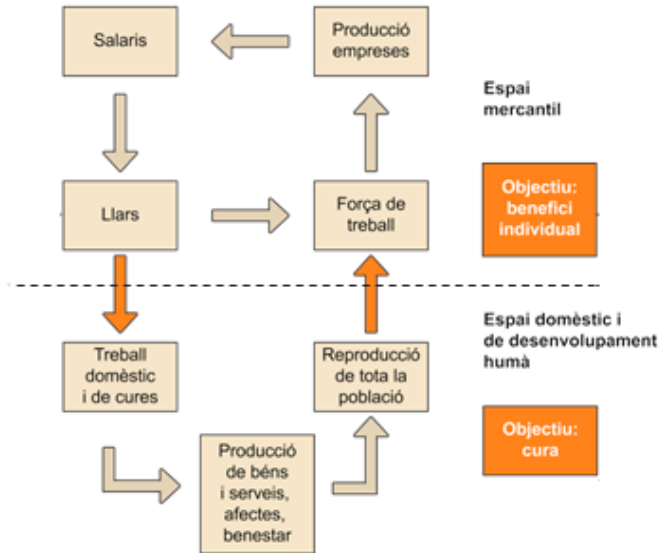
Salaris

Producció empreses

Espai mercantil

Llars

Força de treball

Objectiu: benefici individual

Espai domèstic i de desenvolupament humà

Treball domèstic i de cures

Reproducció de tota la població

Objectiu: cura

Producció de béns i serveis, afectes, benestar